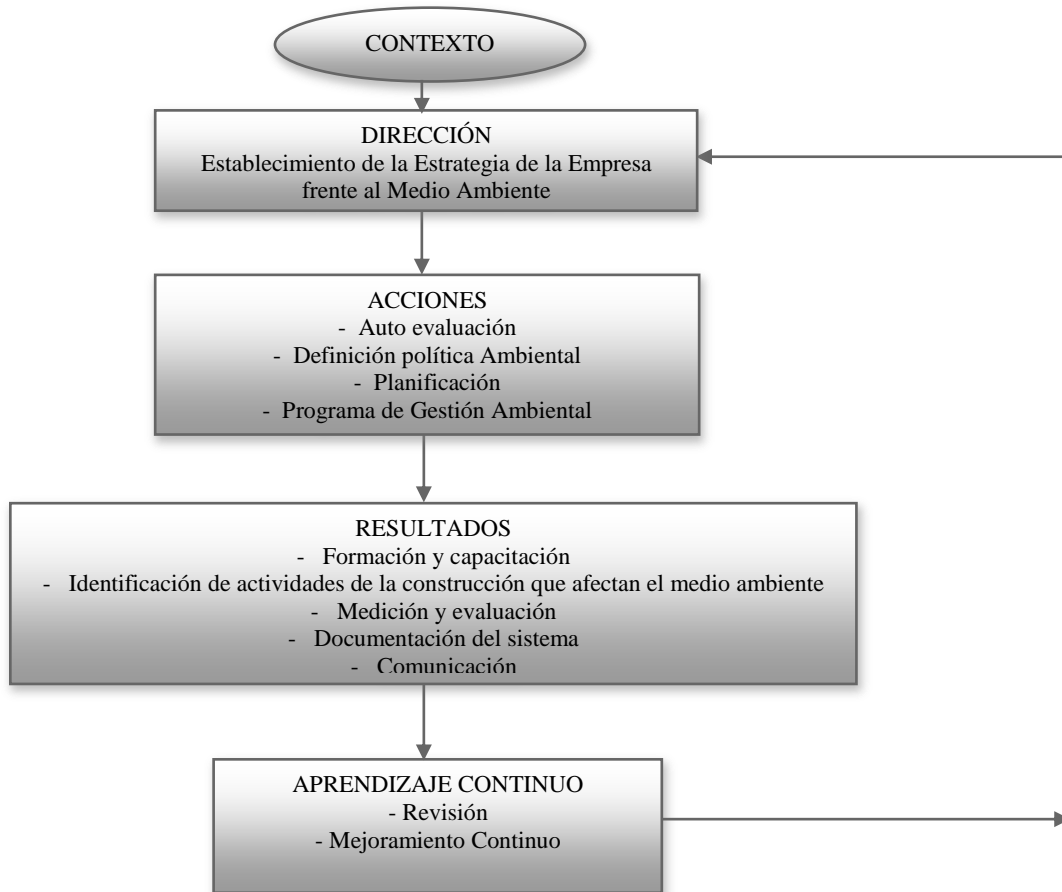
CONTEXTO

DIRECCIÓN
Establecimiento de la Estrategia de la Empresa frente al Medio Ambiente

ACCIONES
- Auto evaluación
- Definición política Ambiental
- Planificación
- Programa de Gestión Ambiental

RESULTADOS
- Formación y capacitación
- Identificación de actividades de la construcción que afectan el medio ambiente
- Medición y evaluación
- Documentación del sistema
- Comunicación

APRENDIZAJE CONTINUO
- Revisión
- Mejoramiento Continuo